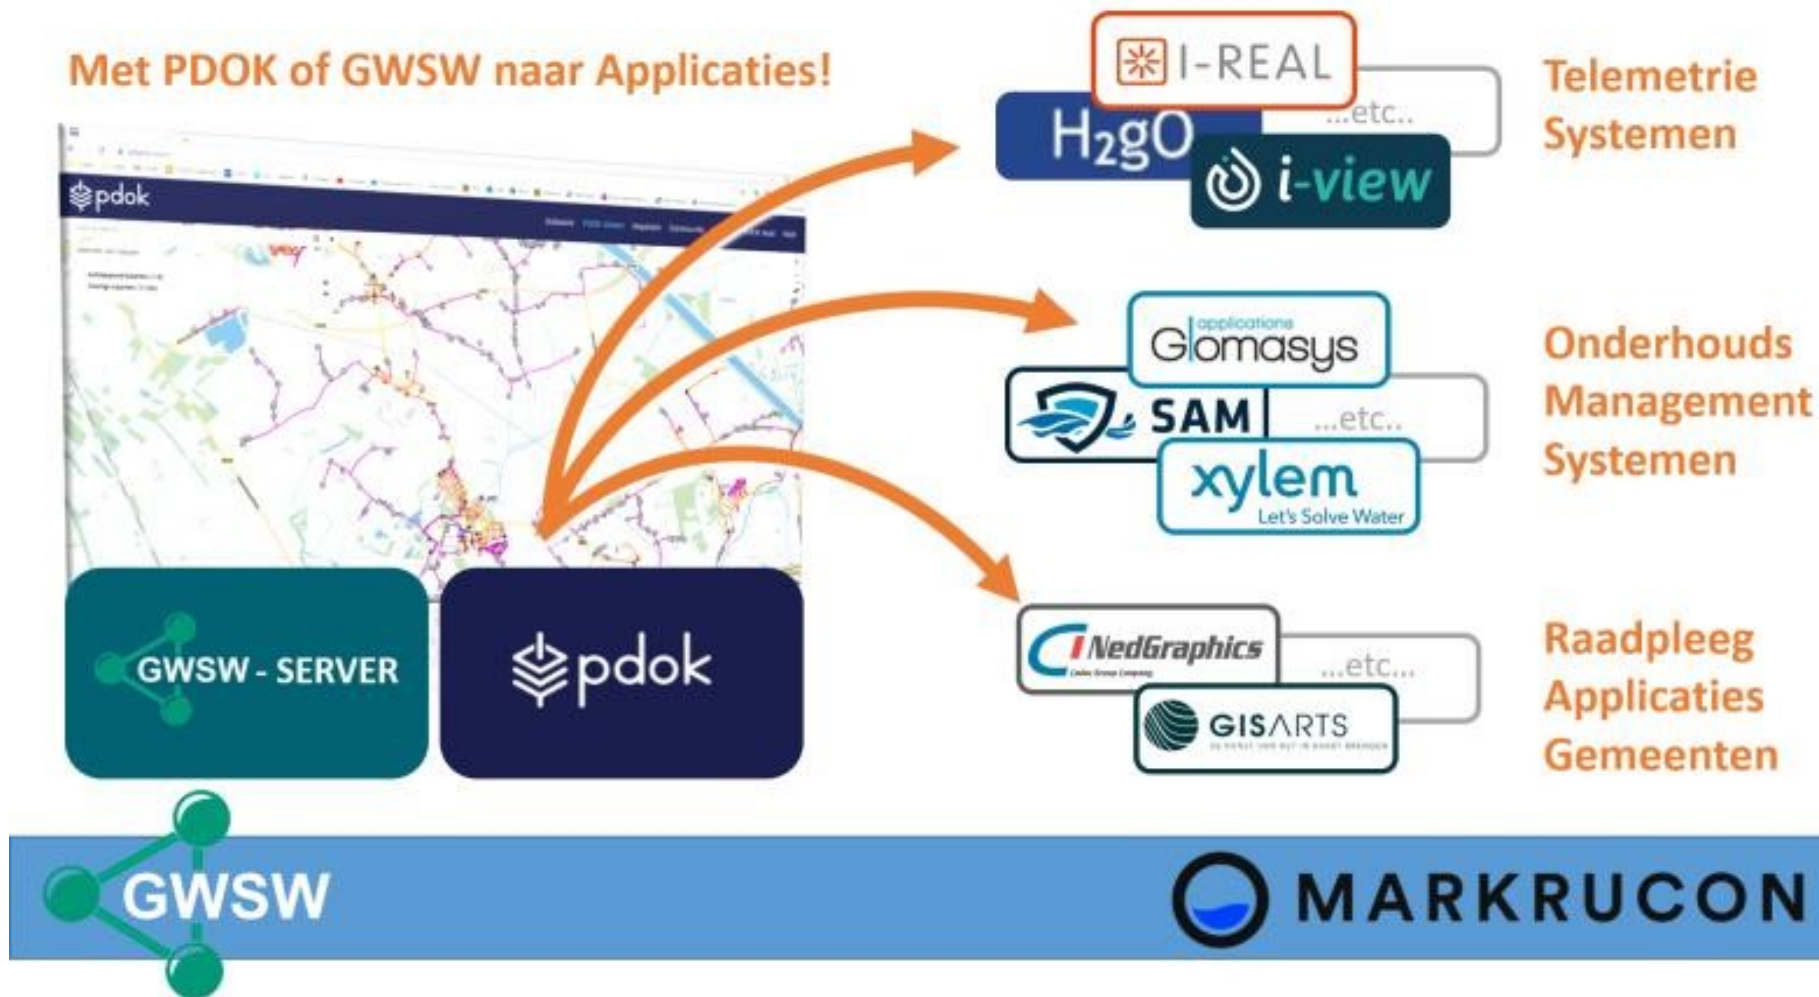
Met PDOK of GWSW naar Applicaties!

pdok

GWSW - SERVER

pdok

I-REAL

H2gO

...etc..

i-view

Telemetrie Systemen

applications Glomasys

SAM

...etc..

xylem Let's Solve Water

Onderhouds Management Systemen

NedGraphics

...etc...

GISARTS

Raadpleeg Applicaties Gemeenten

GWSW

MARKRUCON